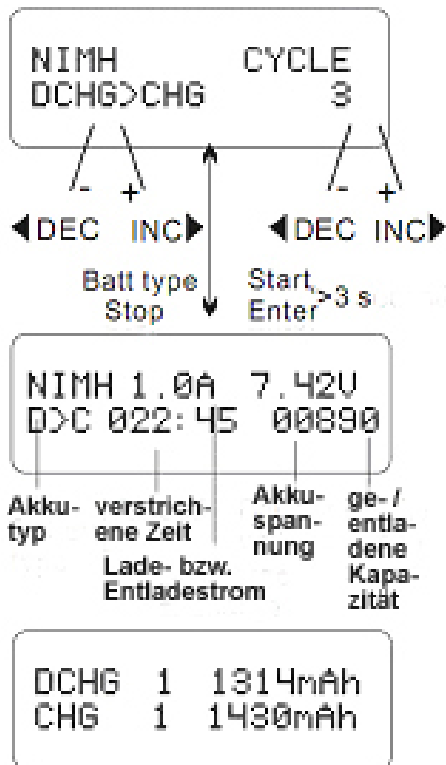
NIMH CYCLE
DCHG>CHG 3

-
+
◀DEC INC▶
-
+
◀DEC INC▶

Batt type
Stop

Start
Enter >3 s

NIMH 1.0A 7.42V
D>C 022:45 00890

Akkutyp
verstrichene Zeit
Lade- bzw. Entladestrom
Akkuspannung
ge- / entladene Kapazität

DCHG 1 1314mAh
CHG 1 1430mAh